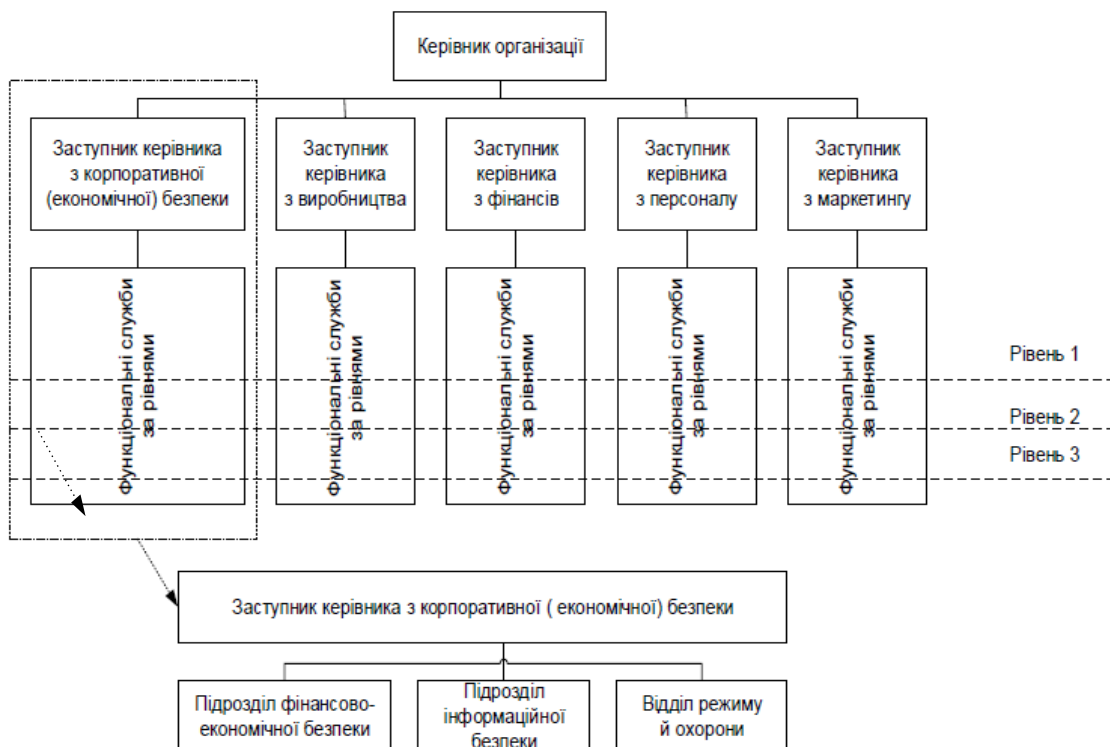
Керівник організації

Заступник керівника з корпоративної (економічної) безпеки

Заступник керівника з виробництва

Заступник керівника з фінансів

Заступник керівника з персоналу

Заступник керівника з маркетингу

Функціональні служби за рівнями

Функціональні служби за рівнями

Функціональні служби за рівнями

Функціональні служби за рівнями

Функціональні служби за рівнями

Рівень 1

Рівень 2

Рівень 3

Заступник керівника з корпоративної ( економічної) безпеки

Підрозділ фінансово-економічної безпеки

Підрозділ інформаційної безпеки

Відділ режиму й охорони